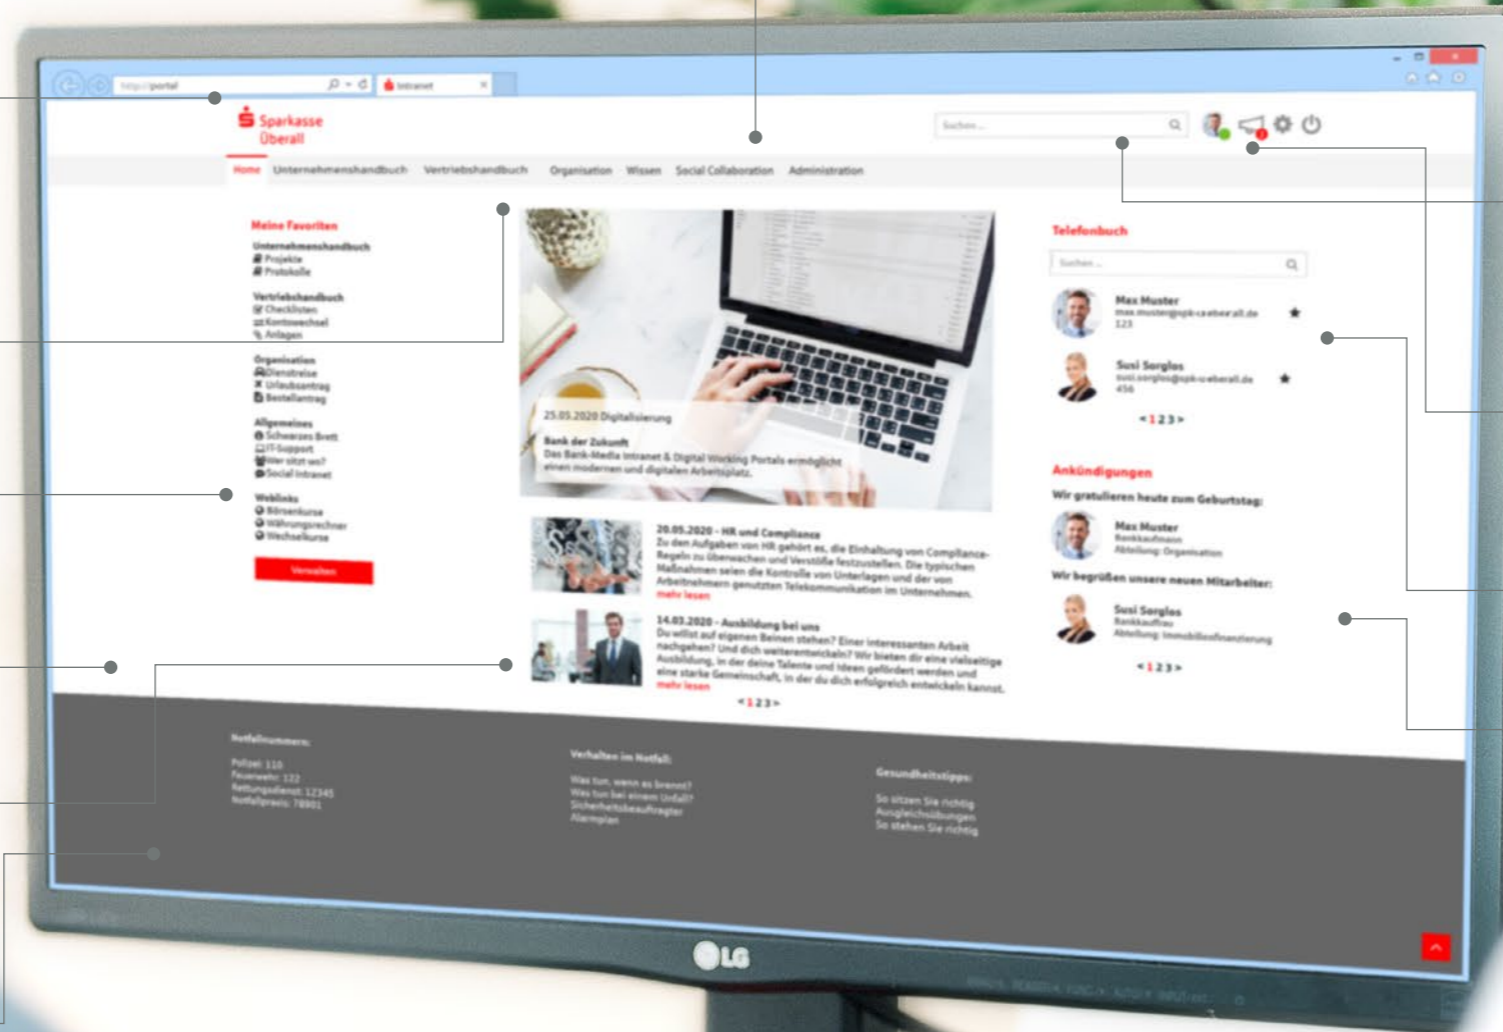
http://portal

Intranet

Sparkasse Überall

Suchen...

Home Unternehmenshandbuch Vertriebshandbuch Organisation Wissen Social Collaboration Administration

Meine Favoriten

Unternehmenshandbuch
Projekte
Protokolle

Vertriebshandbuch
Checklisten
Kontowechsel
Anlagen

Organisation
Dienstreise
Urlaubsantrag
Bestellantrag

Allgemeines
Schwarzes Brett
IT-Support
Wer sitzt wo?
Social Intranet

Weblinks
Börsenkurse
Währungsrechner
Wechselkurse

Verwalten

25.05.2020 Digitalisierung

Bank der Zukunft
Das Bank-Media Intranet & Digital Working Portals ermöglicht einen modernen und digitalen Arbeitsplatz.

20.05.2020 - HR und Compliance
Zu den Aufgaben von HR gehört es, die Einhaltung von Compliance-Regeln zu überwachen und Verstöße festzustellen. Die typischen Maßnahmen seien die Kontrolle von Unterlagen und der von Arbeitnehmern genutzten Telekommunikation im Unternehmen.
mehr lesen

14.03.2020 - Ausbildung bei uns
Du willst auf eigenen Beinen stehen? Einer interessanten Arbeit nachgehen? Und dich weiterentwickeln? Wir bieten dir eine vielseitige Ausbildung, in der deine Talente und Ideen gefördert werden und eine starke Gemeinschaft, in der du dich erfolgreich entwickeln kannst.
mehr lesen

< 1 2 3 >

Telefonbuch

Suchen...

Max Muster
max.muster@spk-ueberall.de
123

Susi Sorglos
susi.sorglos@spk-ueberall.de
456

< 1 2 3 >

Ankündigungen

Wir gratulieren heute zum Geburtstag:

Max Muster
Bankkaufmann
Abteilung: Organisation

Wir begrüßen unsere neuen Mitarbeiter:

Susi Sorglos
Bankkauffrau
Abteilung: Immobilienfinanzierung

< 1 2 3 >

Notfallnummern:
Polizei: 110
Feuerwehr: 112
Rettungsdienst: 12345
Notfallpraxis: 78901

Verhalten im Notfall:
Was tun, wenn es brennt?
Was tun bei einem Unfall?
Sicherheitsbeauftragter
Alarmplan

Gesundheitstipps:
So sitzen Sie richtig
Ausgleichsübungen
So stehen Sie richtig

LG